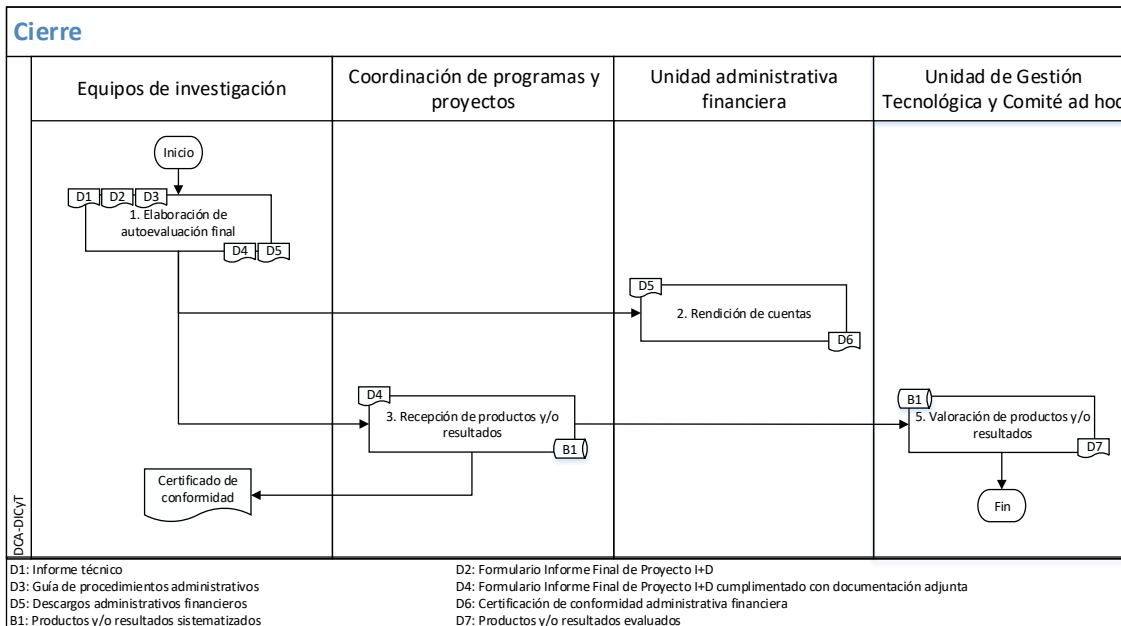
Cierre

Equipos de investigación

Coordinación de programas y proyectos

Unidad administrativa financiera

Unidad de Gestión Tecnológica y Comité ad hoc

DCA-DICyT

Inicio

D1 D2 D3

1. Elaboración de autoevaluación final

D4 D5

D5

2. Rendición de cuentas

D6

D4

3. Recepción de productos y/o resultados

B1

B1

5. Valoración de productos y/o resultados

D7

Certificado de conformidad

Fin

D1: Informe técnico
D2: Formulario Informe Final de Proyecto I+D
D3: Guía de procedimientos administrativos
D4: Formulario Informe Final de Proyecto I+D cumplimentado con documentación adjunta
D5: Descargos administrativos financieros
D6: Certificación de conformidad administrativa financiera
B1: Productos y/o resultados sistematizados
D7: Productos y/o resultados evaluados